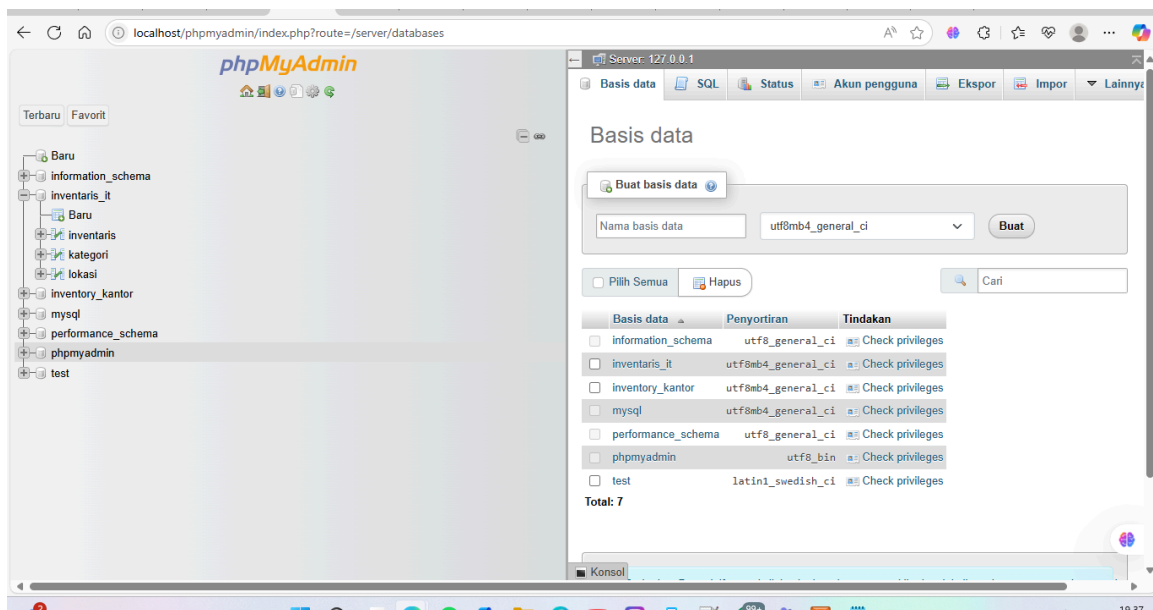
localhost/phpmyadmin/index.php?route=/server/databases

phpMyAdmin

Terbaru Favorit

Baru
information_schema
inventaris_it
Baru
inventaris
kategori
lokasi
inventory_kantor
mysql
performance_schema
phpmyadmin
test

Server: 127.0.0.1

Basis data SQL Status Akun pengguna Ekspor Impor Lainnya

Basis data

Buat basis data

Nama basis data utf8mb4_general_ci Buat

Pilih Semua Hapus Cari

| Basis data | Penyortiran | Tindakan |
|---|---|---|
| information_schema | utf8_general_ci | Check privileges |
| inventaris_it | utf8mb4_general_ci | Check privileges |
| inventory_kantor | utf8mb4_general_ci | Check privileges |
| mysql | utf8mb4_general_ci | Check privileges |
| performance_schema | utf8_general_ci | Check privileges |
| phpmyadmin | utf8_bin | Check privileges |
| test | latin1_swedish_ci | Check privileges |

Total: 7

Konsol